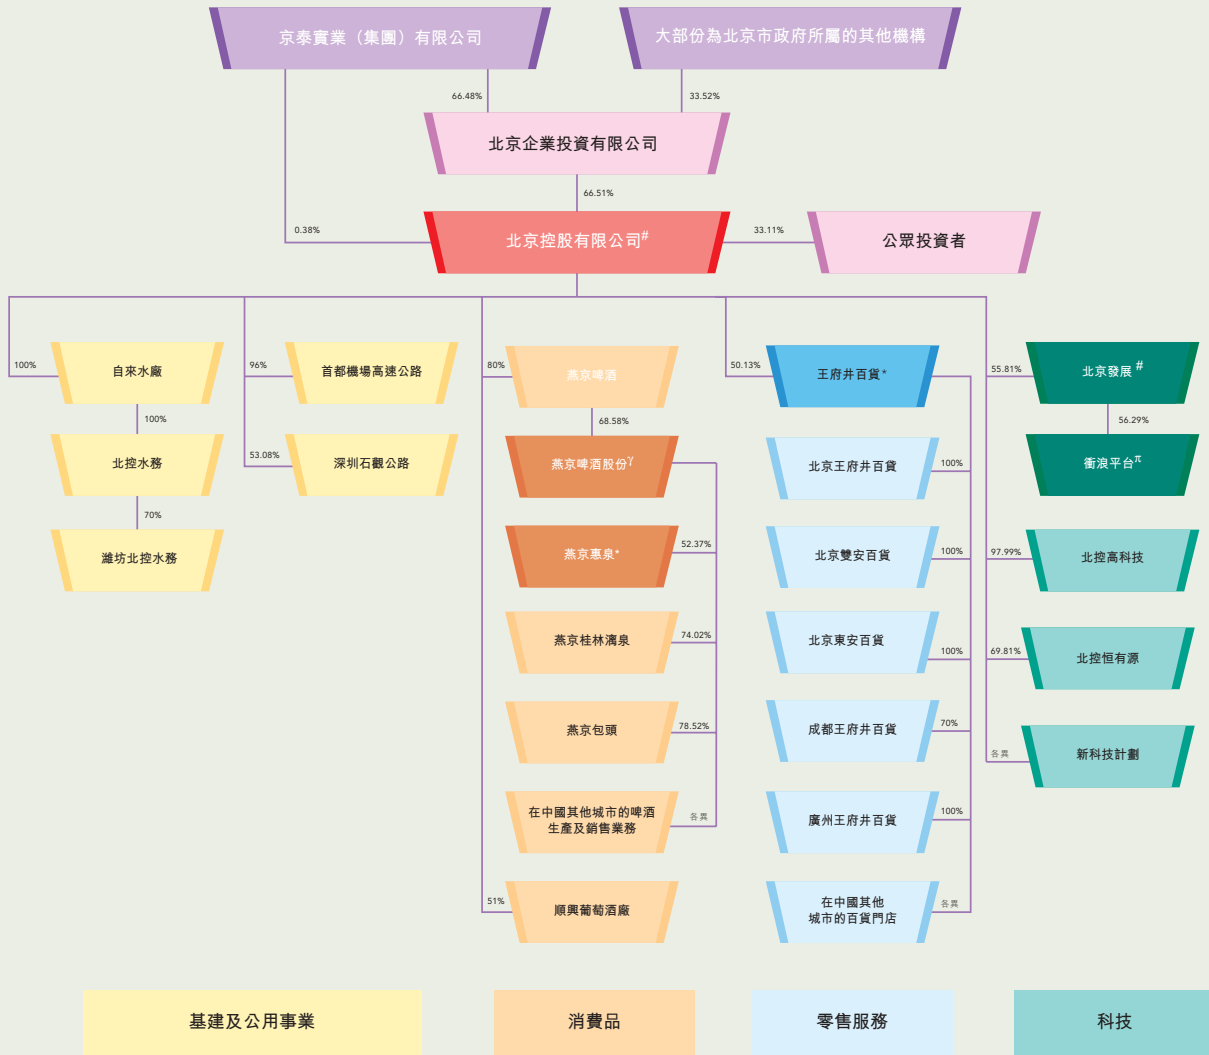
京泰實業（集團）有限公司

大部份為北京市政府所屬的其他機構

66.48%

33.52%

北京企業投資有限公司

66.51%

0.38%

北京控股有限公司$^{\#}$

33.11%

公眾投資者

100%

自來水廠

100%

北控水務

70%

濰坊北控水務

96%

首都機場高速公路

53.08%

深圳石觀公路

80%

燕京啤酒

68.58%

燕京啤酒股份$^{\gamma}$

燕京惠泉*

52.37%

燕京桂林漓泉

74.02%

燕京包頭

78.52%

在中國其他城市的啤酒生產及銷售業務

各異

51%

順興葡萄酒廠

50.13%

王府井百貨*

北京王府井百貨

100%

北京雙安百貨

100%

北京東安百貨

100%

成都王府井百貨

70%

廣州王府井百貨

100%

在中國其他城市的百貨門店

各異

55.81%

北京發展$^{\#}$

56.29%

衝浪平台$^{\pi}$

97.99%

北控高科技

69.81%

北控恒有源

各異

新科技計劃

基建及公用事業

消費品

零售服務

科技